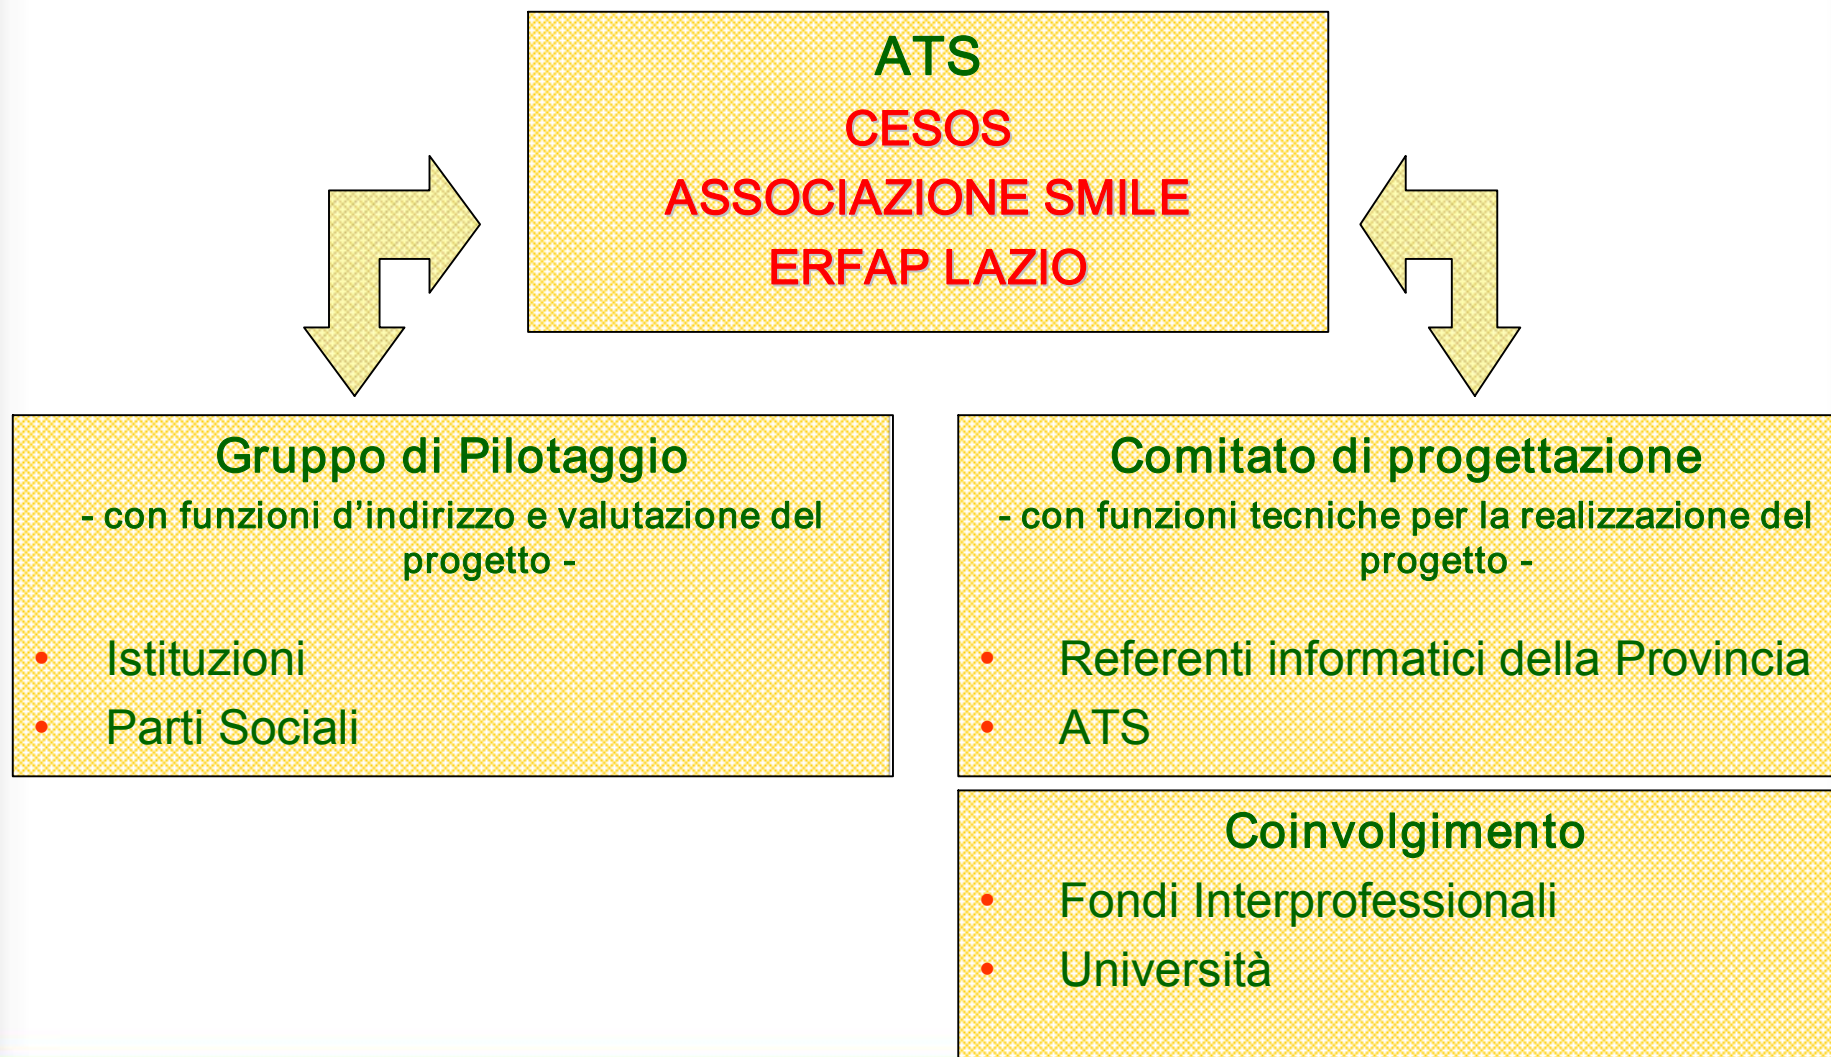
ATS
CESOS
ASSOCIAZIONE SMILE
ERFAP LAZIO

Gruppo di Pilotaggio
- con funzioni d’indirizzo e valutazione del progetto -

• Istituzioni
• Parti Sociali

Comitato di progettazione
- con funzioni tecniche per la realizzazione del progetto -

• Referenti informatici della Provincia
• ATS

Coinvolgimento
• Fondi Interprofessionali
• Università